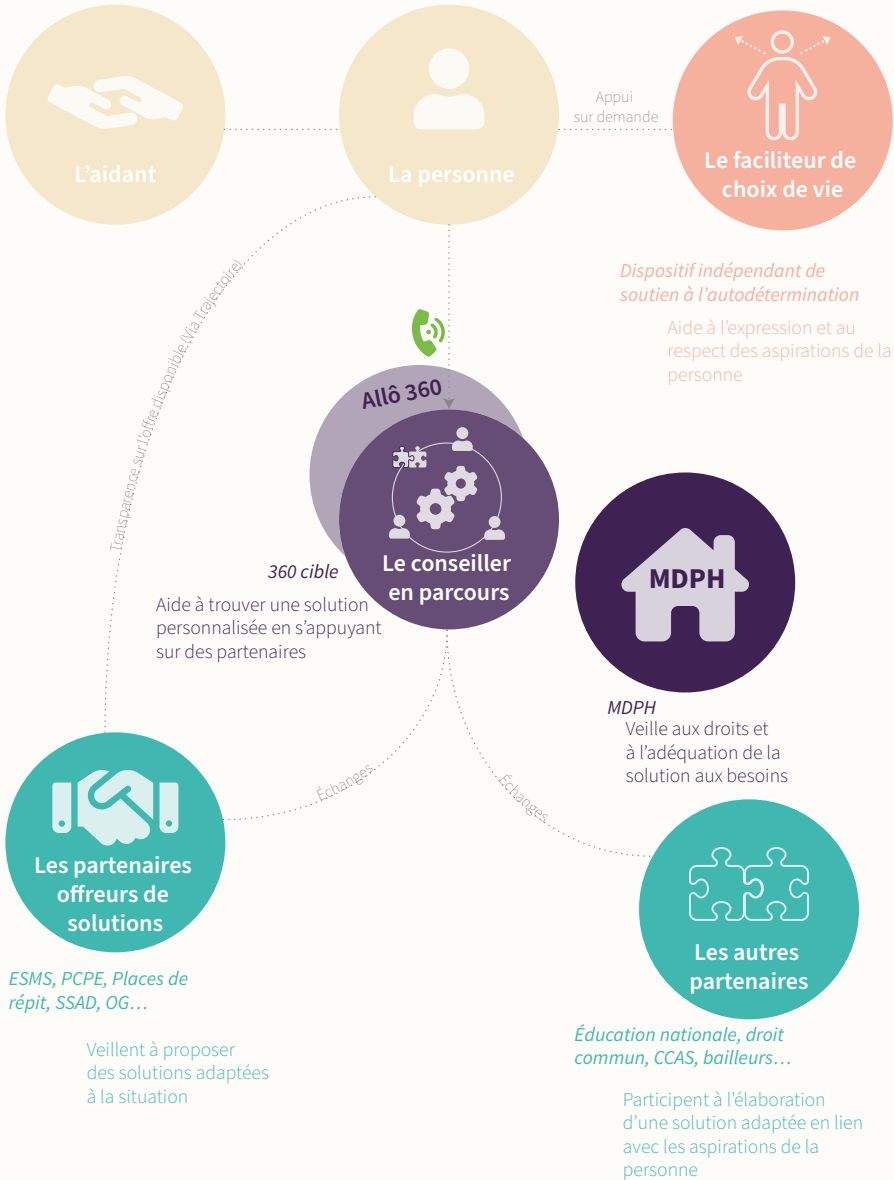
L'aidant

La personne

Appui sur demande

Le facilitateur de choix de vie

Dispositif indépendant de soutien à l'autodétermination

Aide à l'expression et au respect des aspirations de la personne

Transparence sur l'offre disponible (Via Trajectoire)

Allô 360

Le conseiller en parcours

360 cible

Aide à trouver une solution personnalisée en s'appuyant sur des partenaires

MDPH

MDPH

Veille aux droits et à l'adéquation de la solution aux besoins

Échanges

Échanges

Les partenaires offreurs de solutions

ESMS, PCPE, Places de répit, SSAD, OG…

Veillent à proposer des solutions adaptées à la situation

Les autres partenaires

Éducation nationale, droit commun, CCAS, bailleurs…

Participent à l'élaboration d'une solution adaptée en lien avec les aspirations de la personne